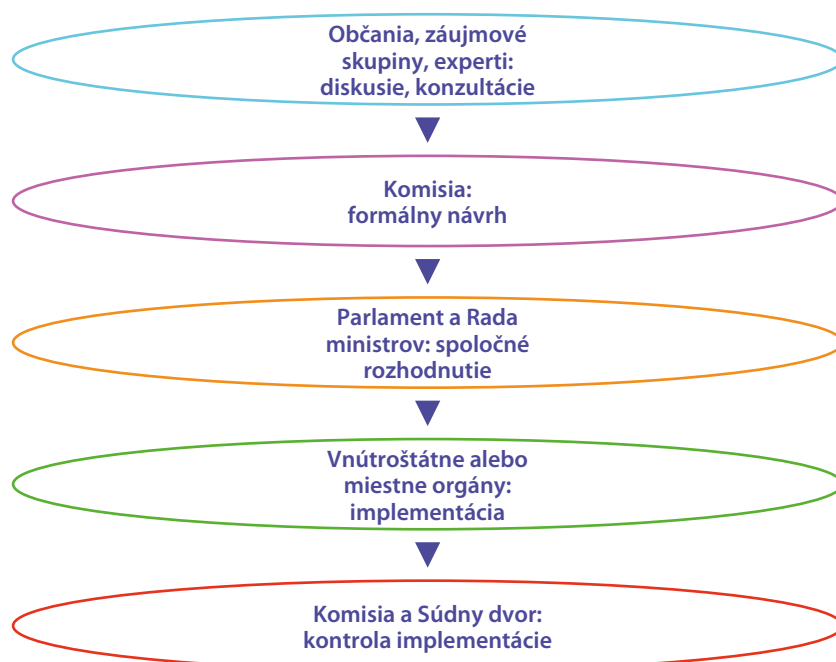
Občania, záujmové skupiny, experti: diskusie, konzultácie

Komisia: formálny návrh

Parlament a Rada ministrov: spoločné rozhodnutie

Vnútroštátne alebo miestne orgány: implementácia

Komisia a Súdny dvor: kontrola implementácie